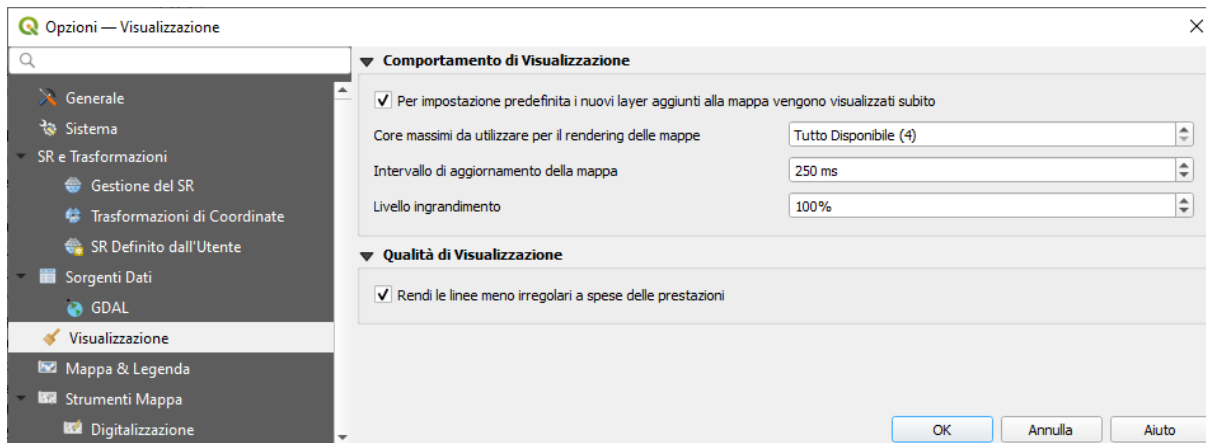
Opzioni — Visualizzazione

Generale
Sistema
SR e Trasformazioni
Gestione del SR
Trasformazioni di Coordinate
SR Definito dall'Utente
Sorgenti Dati
GDAL
Visualizzazione
Mappa & Legenda
Strumenti Mappa
Digitalizzazione

Comportamento di Visualizzazione

Per impostazione predefinita i nuovi layer aggiunti alla mappa vengono visualizzati subito

Core massimi da utilizzare per il rendering delle mappe | Tutto Disponibile (4)

Intervallo di aggiornamento della mappa | 250 ms

Livello ingrandimento | 100%

Qualità di Visualizzazione

Rendi le linee meno irregolari a spese delle prestazioni

OK Annulla Aiuto